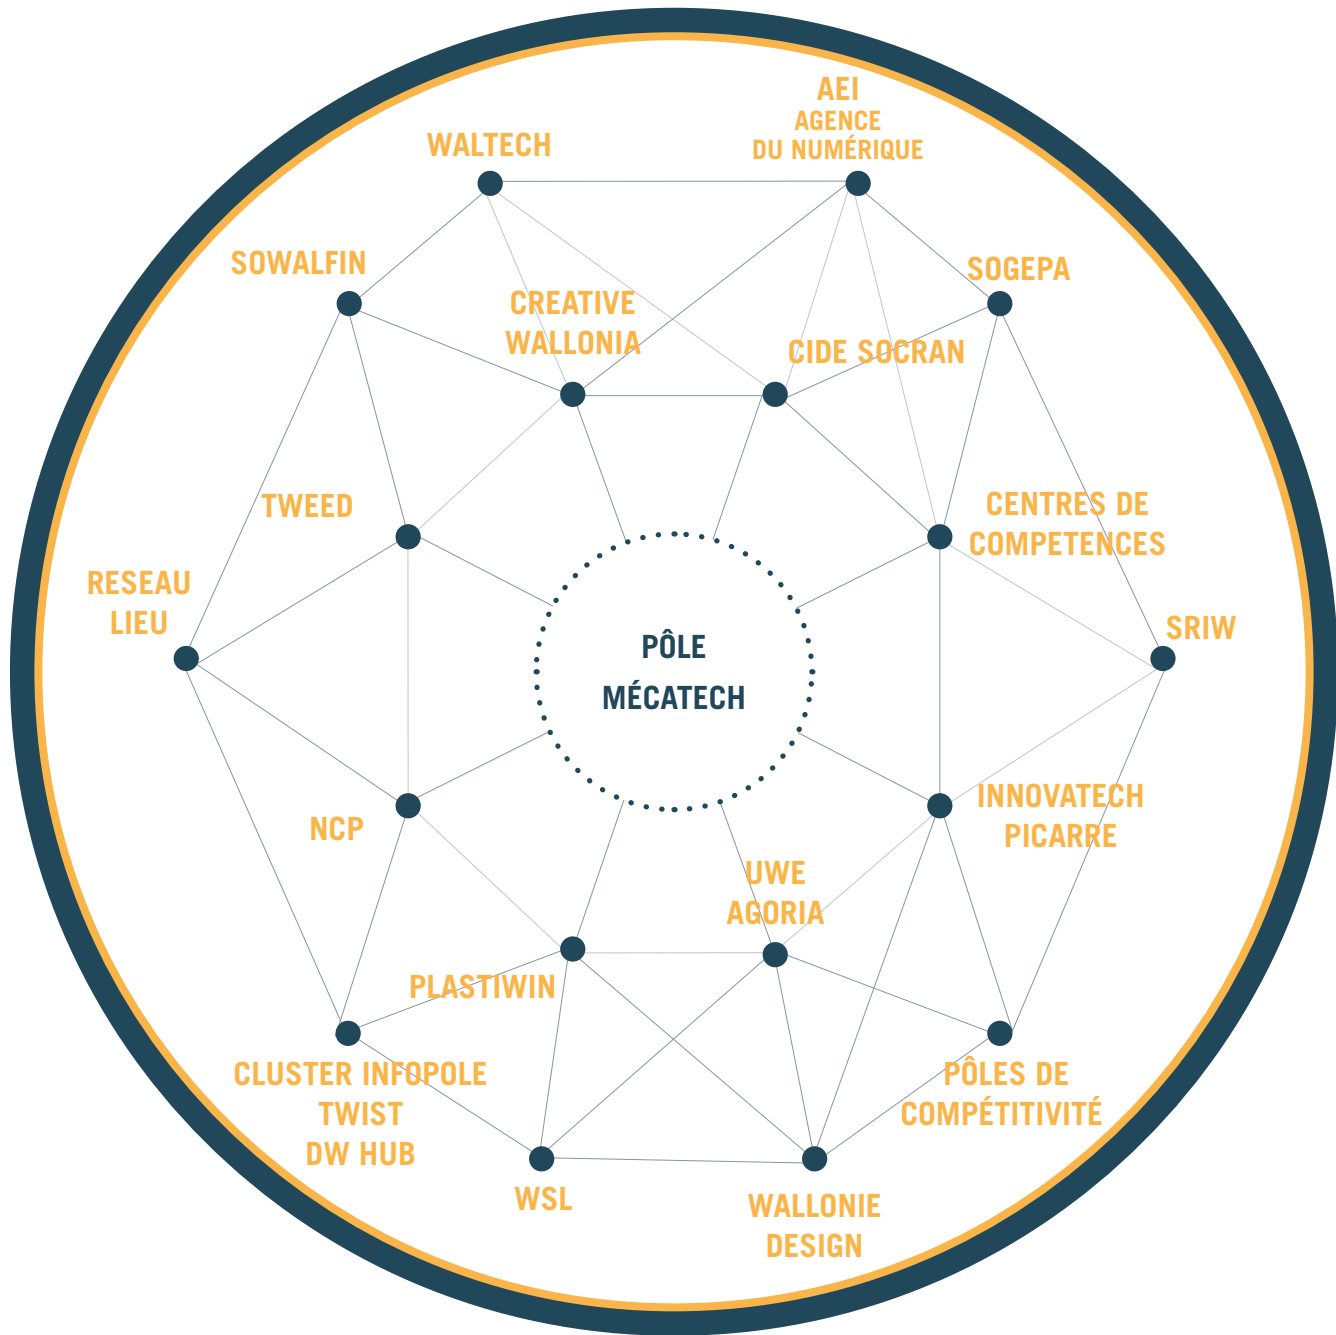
WALTECH

AEI
AGENCE
DU NUMÉRIQUE

SOWALFIN

SOGEPA

CREATIVE
WALLONIA

CIDE SOCRAN

TWEED

CENTRES DE
COMPETENCES

RESEAU
LIEU

SRIW

PÔLE
MÉCATECH

INNOVATECH
PICARRE

NCP

UWE
AGORIA

PLASTIWIN

CLUSTER INFOPOLE
TWIST
DW HUB

PÔLES DE
COMPÉTITIVITÉ

WSL

WALLONIE
DESIGN